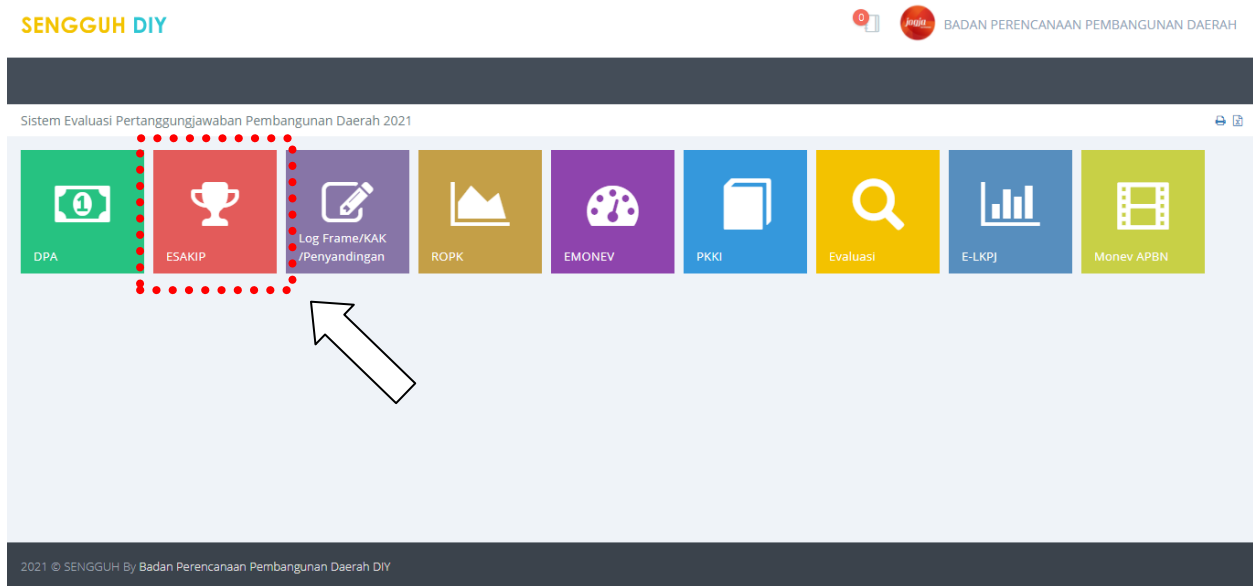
SENGGUH DIY

0

jogja

BADAN PERENCANAAN PEMBANGUNAN DAERAH

Sistem Evaluasi Pertanggungjawaban Pembangunan Daerah 2021

1

DPA

ESAKIP

Log Frame/KAK /Penyandingan

ROPK

EMONEV

PKKI

Evaluasi

E-LKPJ

Monev APBN

2021 © SENGGUH By Badan Perencanaan Pembangunan Daerah DIY